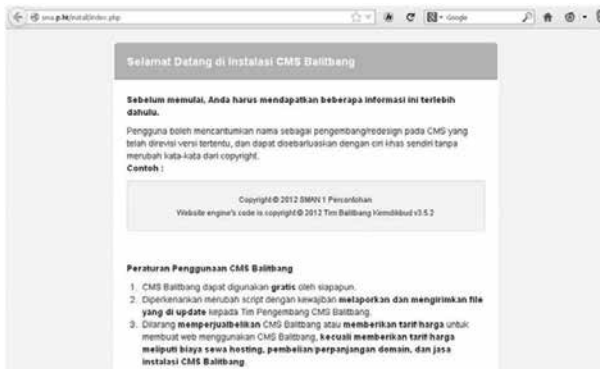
sma.p.ht/install/index.php

Google

Selamat Datang di Instalasi CMS Balitbang

Sebelum memulai, Anda harus mendapatkan beberapa informasi ini terlebih dahulu.

Pengguna boleh mencantumkan nama sebagai pengembang/redesign pada CMS yang telah direvisi versi tertentu, dan dapat disebarluaskan dengan ciri khas sendiri tanpa merubah kata-kata dari copyright.
Contoh :

Copyright © 2012 SMAN 1 Pencontohan
Website engine's code is copyright © 2012 Tim Balitbang Kemdikbud v3.5.2

Peraturan Penggunaan CMS Balitbang

1. CMS Balitbang dapat digunakan gratis oleh siapapun.
2. Diperkenankan merubah script dengan kewajiban melaporkan dan mengirimkan file yang di update kepada Tim Pengembang CMS Balitbang.
3. Dilarang memperjualbelikan CMS Balitbang atau memberikan tarif harga untuk membuat web menggunakan CMS Balitbang, kecuali memberikan tarif harga meliputi biaya sewa hosting, pembelian/perpanjangan domain, dan jasa instalasi CMS Balitbang